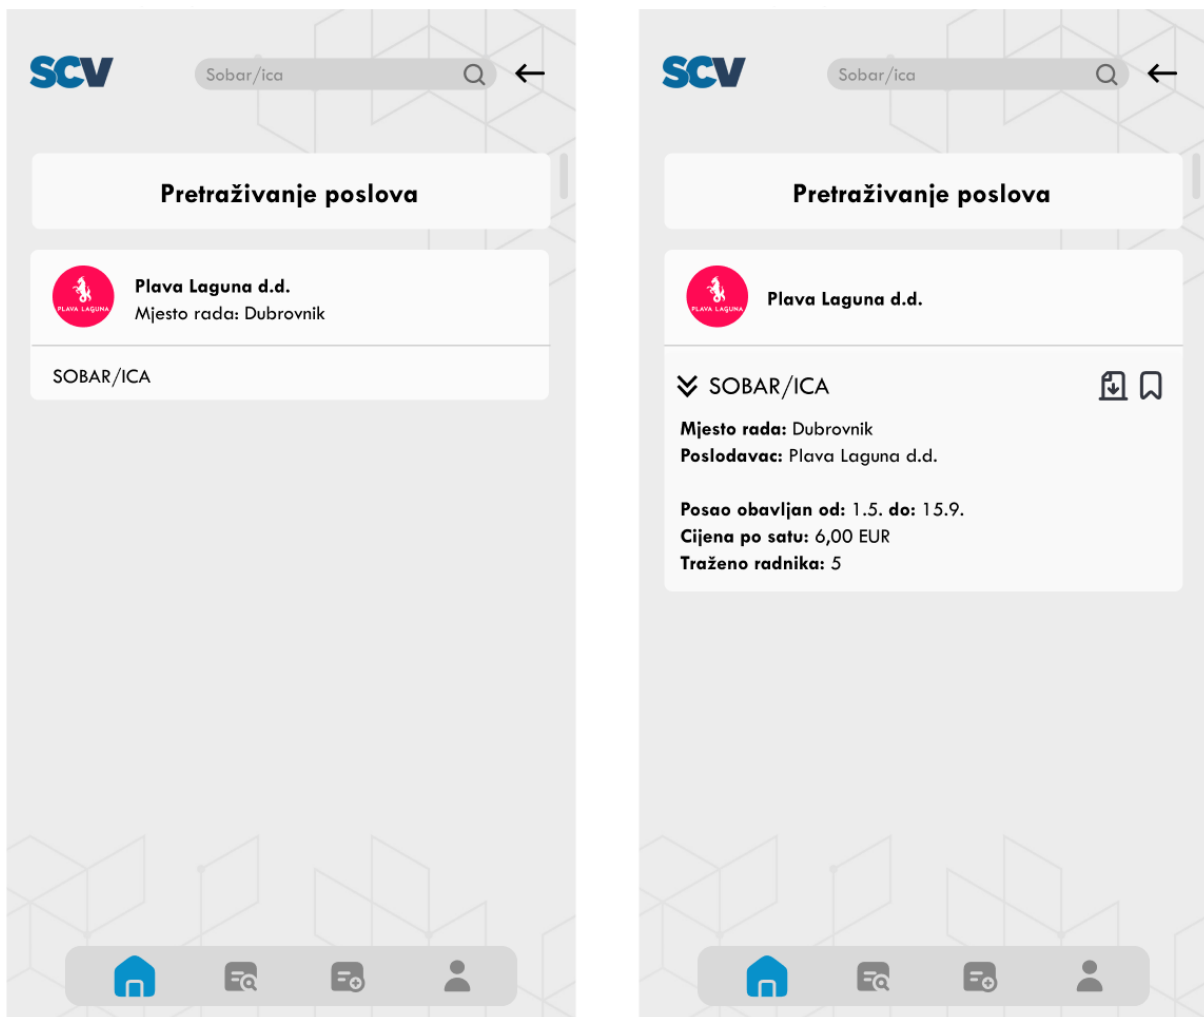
SCV

Sobar/ica

Pretraživanje poslova

PLAVA LAGUNA

Plava Laguna d.d.
Mjesto rada: Dubrovnik

SOBAR/ICA

SCV

Sobar/ica

Pretraživanje poslova

PLAVA LAGUNA

Plava Laguna d.d.

SOBAR/ICA

**Mjesto rada:** Dubrovnik
**Poslodavac:** Plava Laguna d.d.

**Posao obavljan od:** 1.5. **do:** 15.9.
**Cijena po satu:** 6,00 EUR
**Traženo radnika:** 5